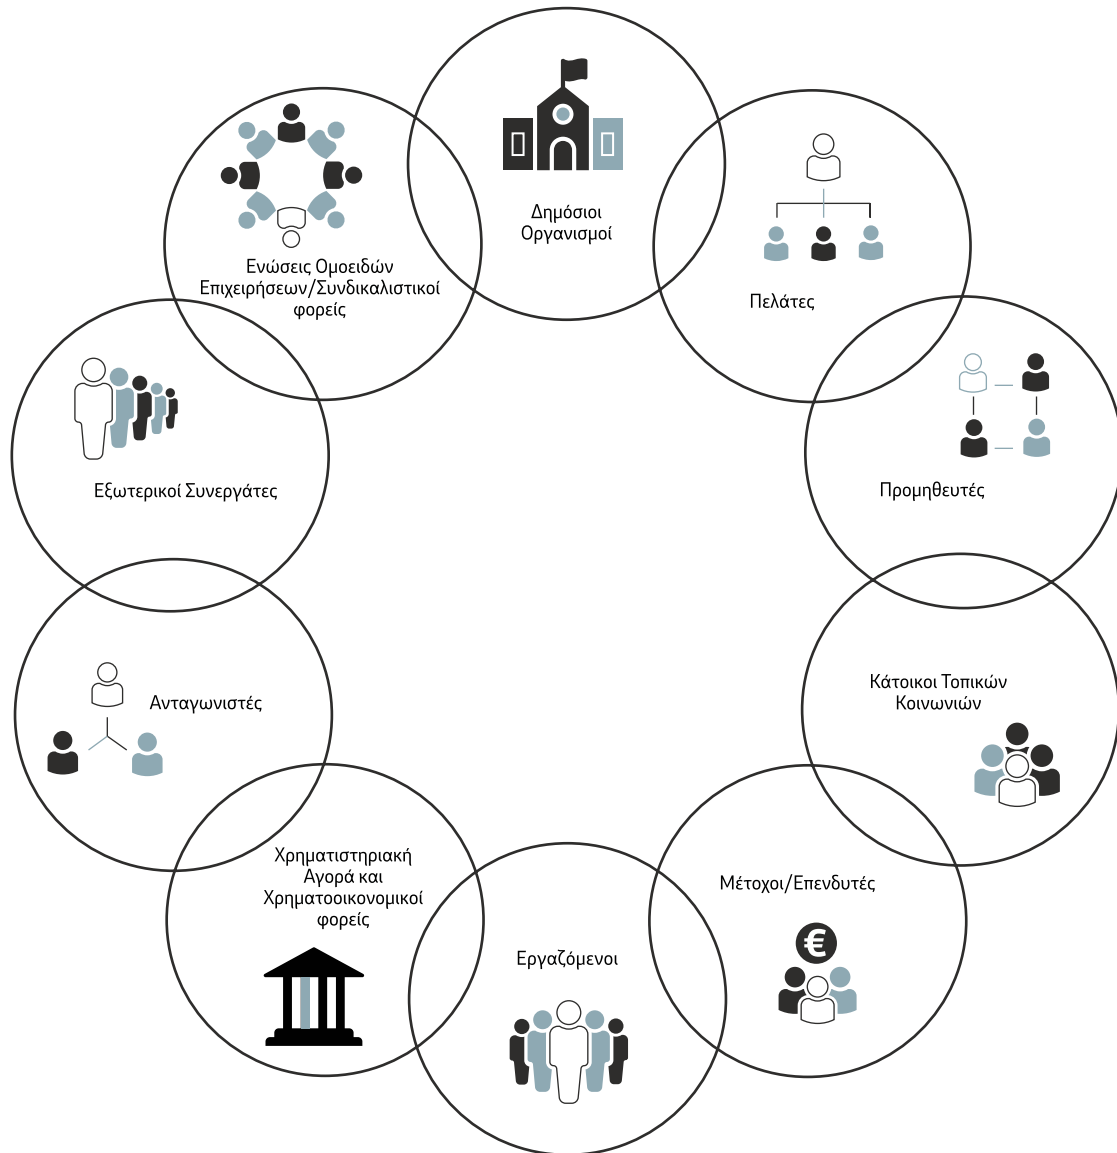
Δημόσιοι Οργανισμοί

Πελάτες

Προμηθευτές

Κάτοικοι Τοπικών Κοινωνιών

Μέτοχοι/Επενδυτές

€

Εργαζόμενοι

Χρηματιστηριακή Αγορά και Χρηματοοικονομικοί φορείς

Ανταγωνιστές

Εξωτερικοί Συνεργάτες

Ενώσεις Ομοειδών Επιχειρήσεων/Συνδικαλιστικοί φορείς